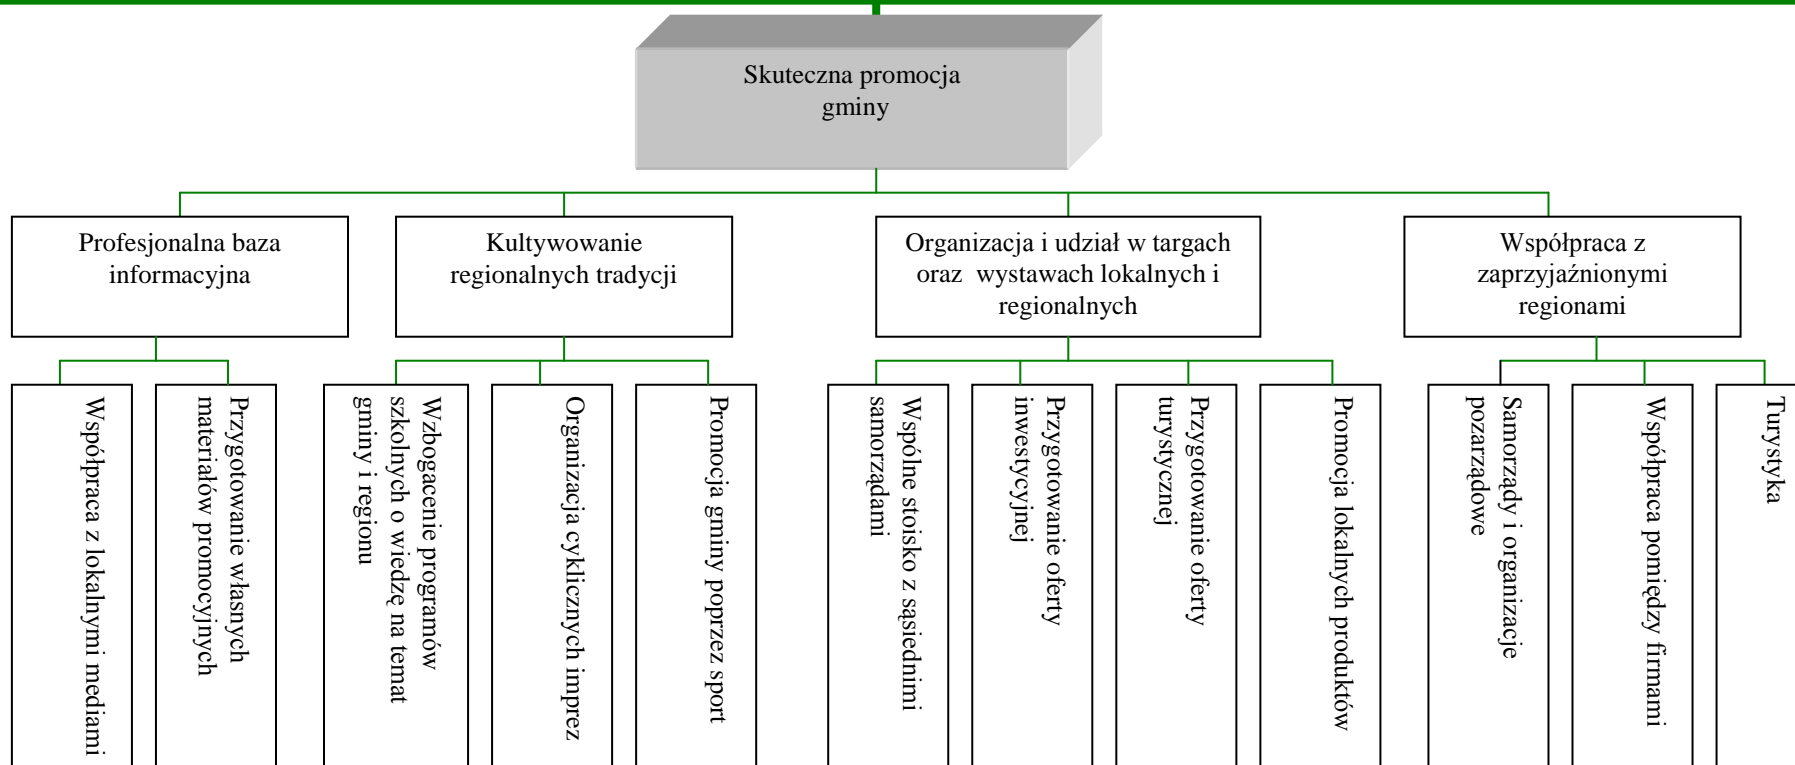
Skuteczna promocja gminy

Profesjonalna baza informacyjna

Współpraca z lokalnymi mediami

Przygotowanie własnych materiałów promocyjnych

Kultywowanie regionalnych tradycji

Wzbogacenie programów szkolnych o wiedzę na temat gminy i regionu

Organizacja cyklicznych imprez

Promocja gminy poprzez sport

Organizacja i udział w targach oraz wystawach lokalnych i regionalnych

Wspólne stoisko z sąsiednimi samorządami

Przygotowanie oferty inwestycyjnej

Przygotowanie oferty turystycznej

Promocja lokalnych produktów

Współpraca z zaprzyjaźnionymi regionami

Samorządy i organizacje pozarządowe

Współpraca pomiędzy firmami

Turystyka